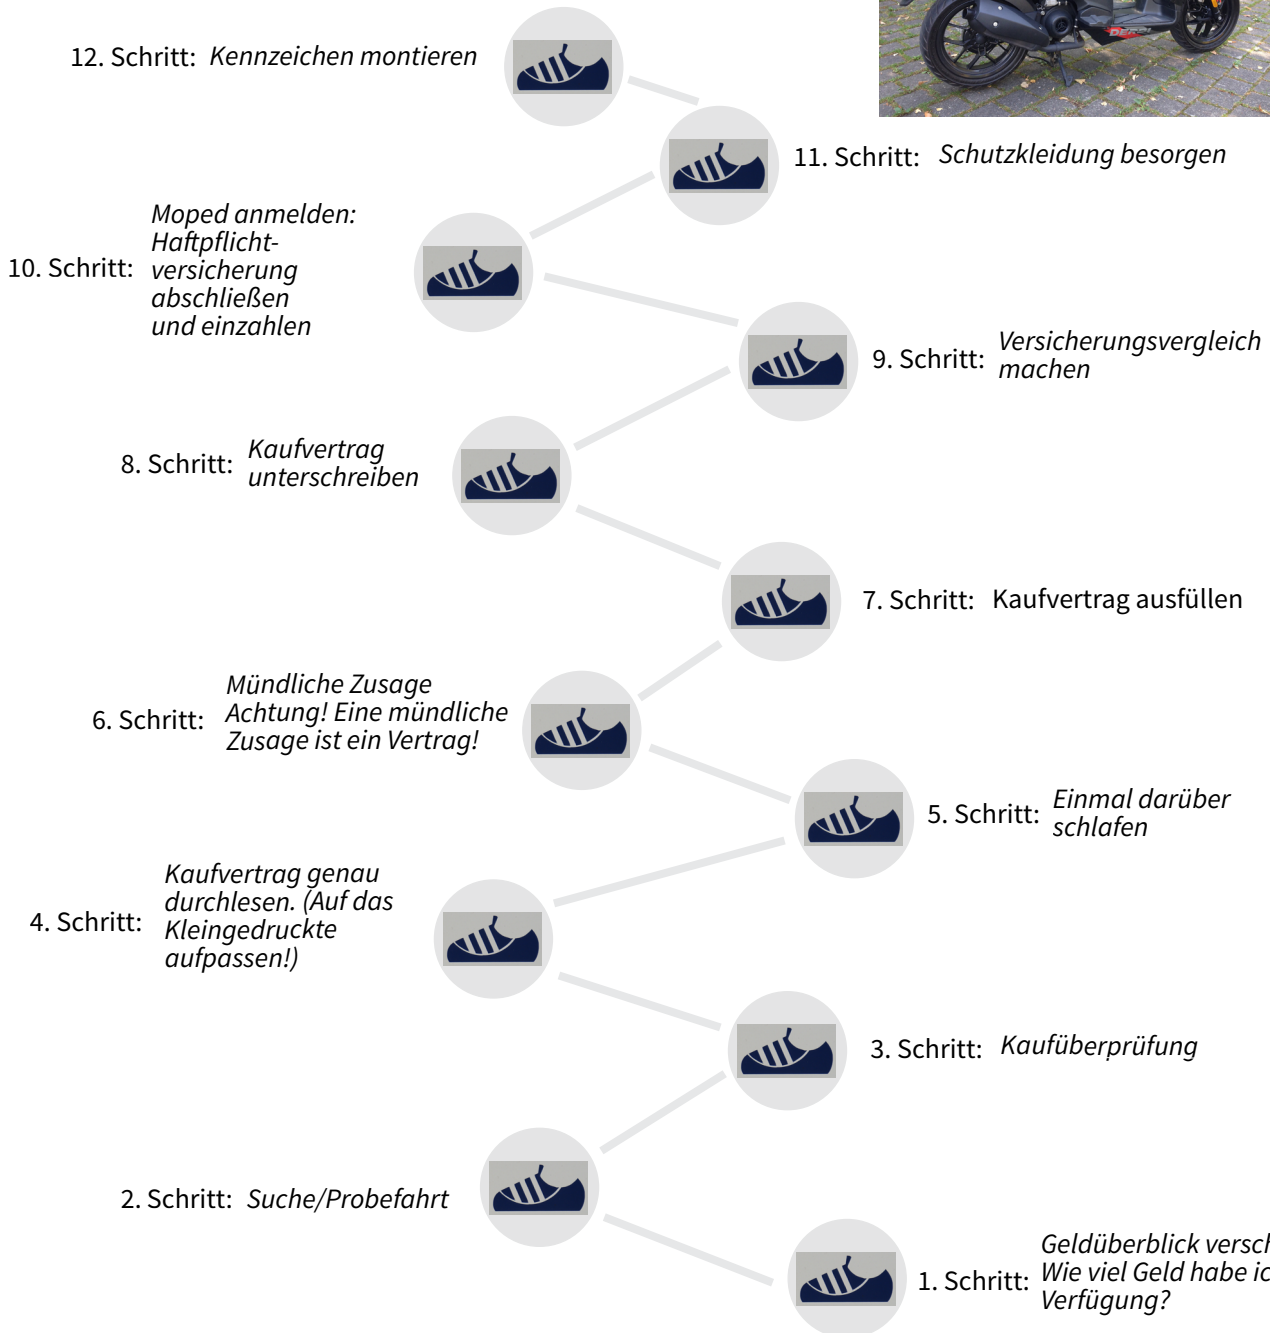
12. Schritt: Kennzeichen montieren

11. Schritt: Schutzkleidung besorgen

10. Schritt: Moped anmelden: Haftpflichtversicherung abschließen und einzahlen

9. Schritt: Versicherungsvergleich machen

8. Schritt: Kaufvertrag unterschreiben

7. Schritt: Kaufvertrag ausfüllen

6. Schritt: Mündliche Zusage Achtung! Eine mündliche Zusage ist ein Vertrag!

5. Schritt: Einmal darüber schlafen

4. Schritt: Kaufvertrag genau durchlesen. (Auf das Kleingedruckte aufpassen!)

3. Schritt: Kaufüberprüfung

2. Schritt: Suche/Probefahrt

1. Schritt: Geldüberblick versch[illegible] Wie viel Geld habe ic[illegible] Verfügung?